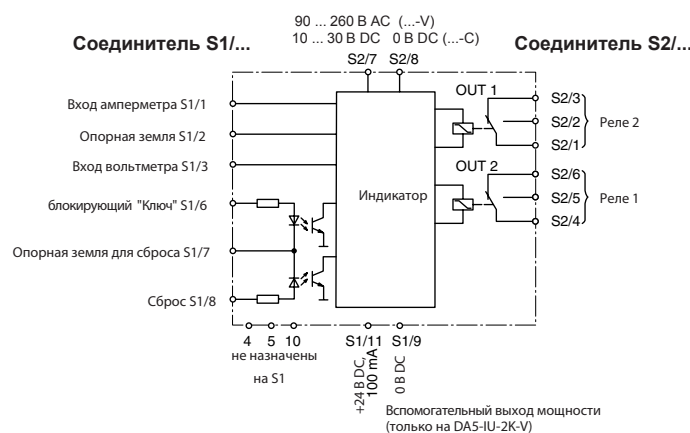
90 ... 260 B AC (...-V)
10 ... 30 B DC 0 B DC (...-C)

Соединитель S1/...

Соединитель S2/...

S2/7 S2/8

Вход амперметра S1/1

Опорная земля S1/2

Вход вольтметра S1/3

блокирующий "Ключ" S1/6

Опорная земля для сброса S1/7

Сброс S1/8

Индикатор

OUT 1

S2/3
S2/2
S2/1

Реле 2

OUT 2

S2/6
S2/5
S2/4

Реле 1

4 5 10
не назначены
на S1

S1/11 S1/9

+24 B DC, 100 mA

0 B DC

Вспомогательный выход мощности (только на DA5-IU-2K-V)